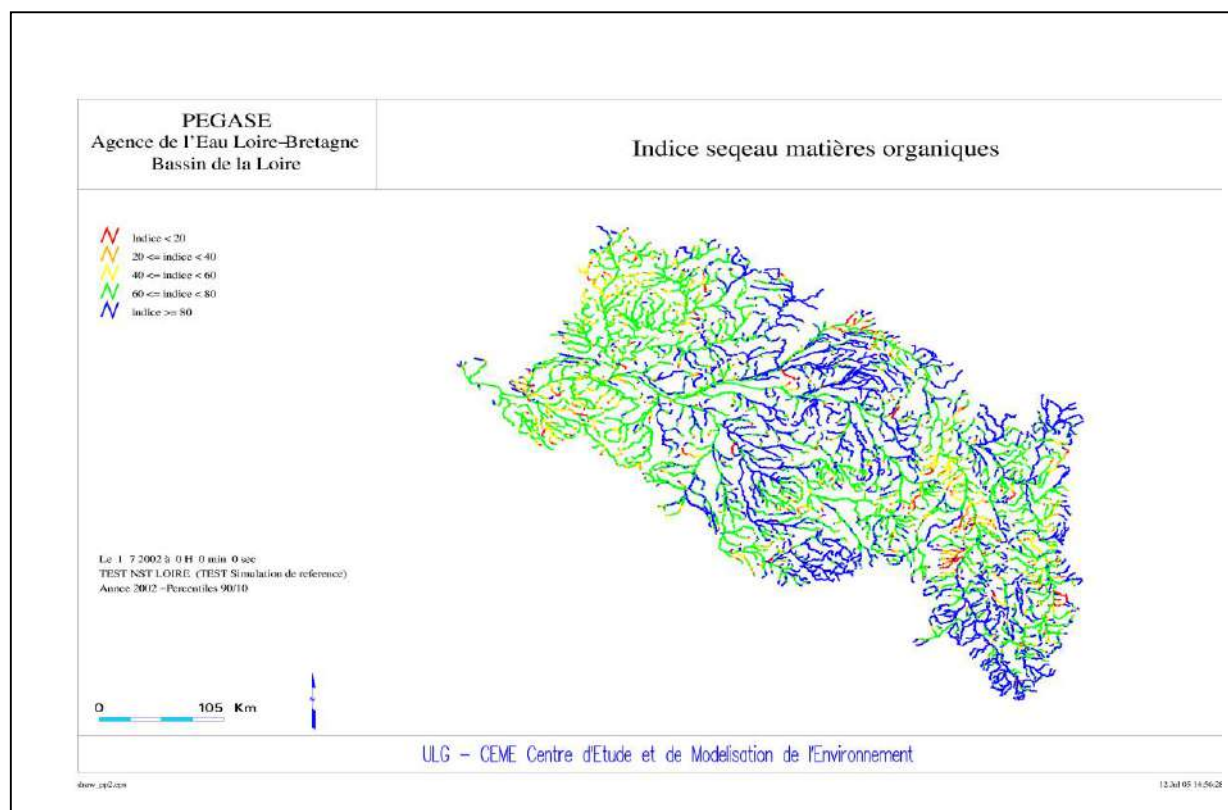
PEGASE
Agence de l'Eau Loire-Bretagne
Bassin de la Loire

Indice seqeau matières organiques

Indice < 20
20 <= indice < 40
40 <= indice < 60
60 <= indice < 80
Indice >= 80

Le 1 7 2002 à 0 H 0 min 0 sec
TEST NST LOIRE (TEST Simulation de reference)
Annee 2002 - Percentiles 90/10

0 105 Km

ULG – CEME Centre d'Etude et de Modelisation de l'Environnement

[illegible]

12 Jul 05 14:56:28